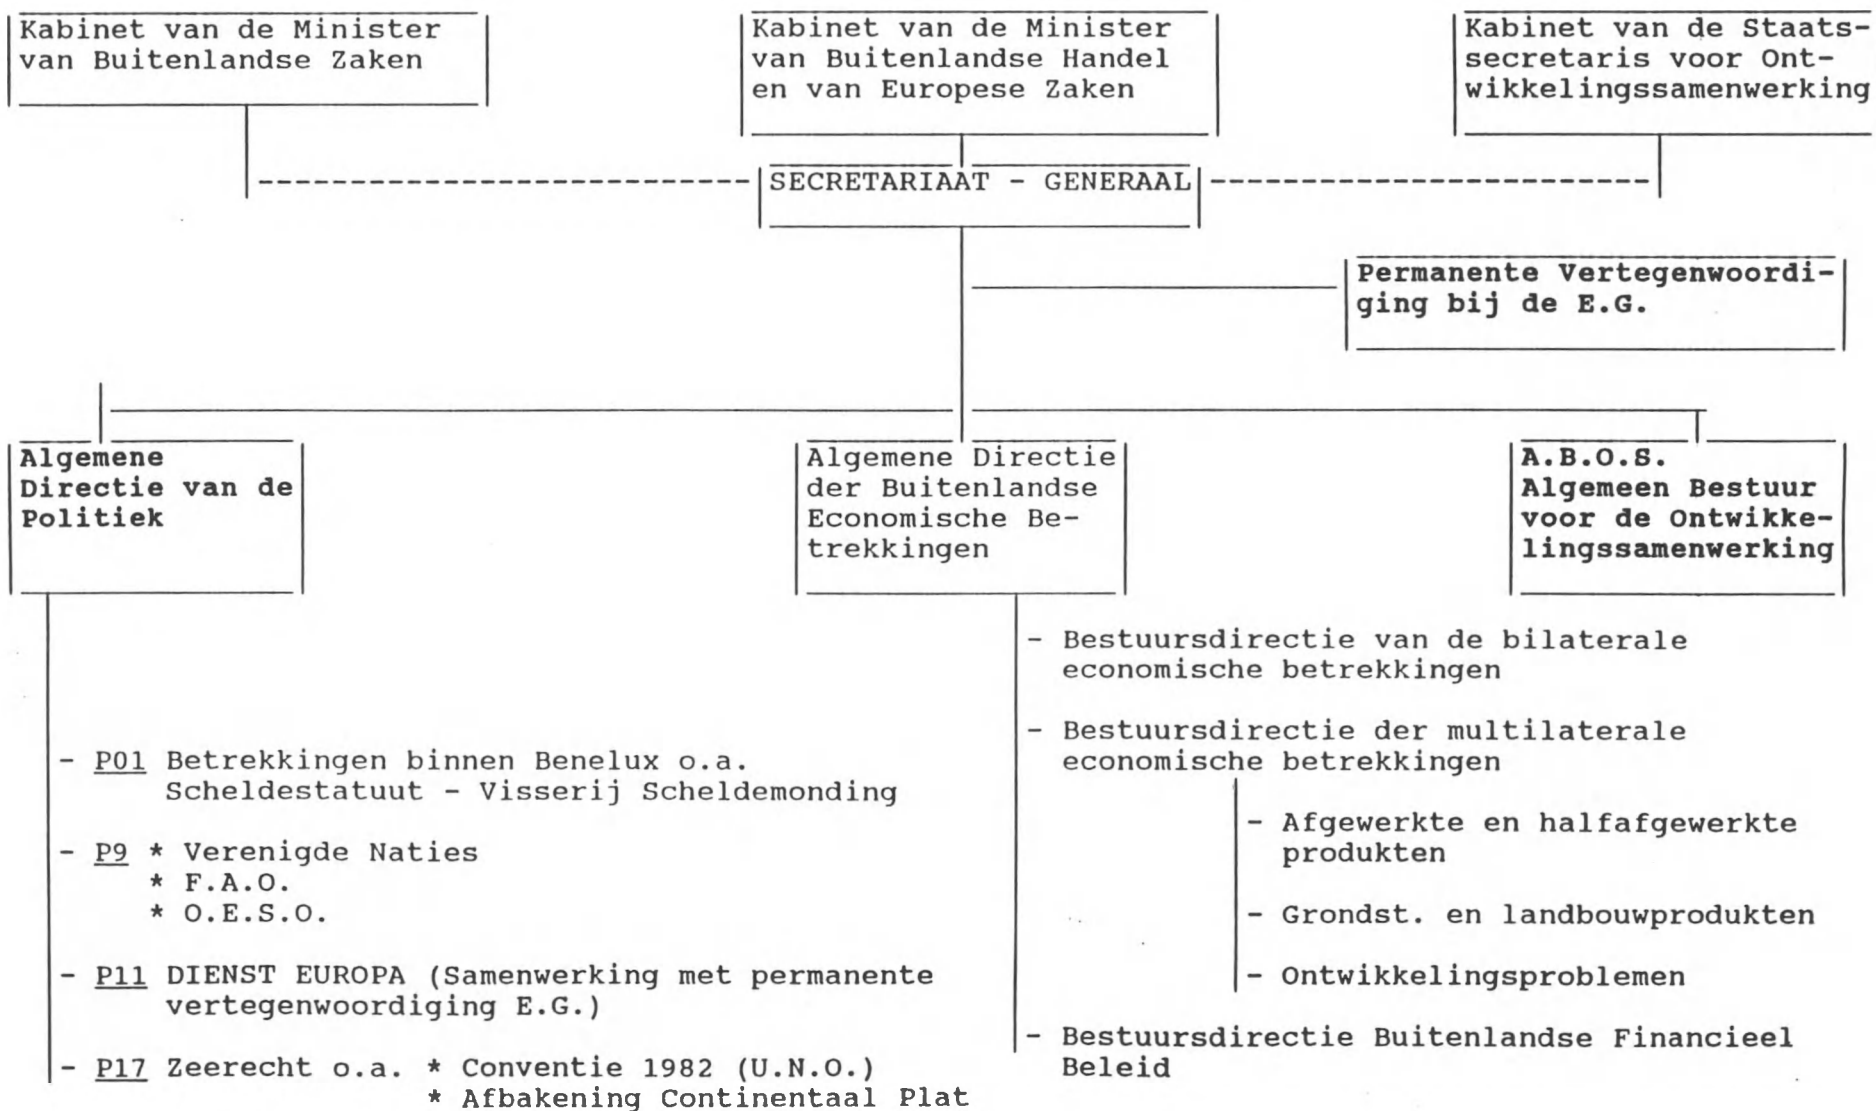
Kabinet van de Minister van Buitenlandse Zaken

Kabinet van de Minister van Buitenlandse Handel en van Europese Zaken

Kabinet van de Staatssecretaris voor Ontwikkelingssamenwerking

SECRETARIAAT - GENERAAL

Permanente Vertegenwoordiging bij de E.G.

Algemene Directie van de Politiek

Algemene Directie der Buitenlandse Economische Betrekkingen

A.B.O.S. Algemeen Bestuur voor de Ontwikkelingssamenwerking

- P01 Betrekkingen binnen Benelux o.a. Scheldestatuut - Visserij Scheldemonding

- P9 * Verenigde Naties
* F.A.O.
* O.E.S.O.

- P11 DIENST EUROPA (Samenwerking met permanente vertegenwoordiging E.G.)

- P17 Zeerecht o.a. * Conventie 1982 (U.N.O.)
* Afbakening Continentaal Plat

- Bestuursdirectie van de bilaterale economische betrekkingen

- Bestuursdirectie der multilaterale economische betrekkingen

- Afgewerkte en halfafgewerkte produkten

- Grondst. en landbouwprodukten

- Ontwikkelingsproblemen

- Bestuursdirectie Buitenlandse Financieel Beleid